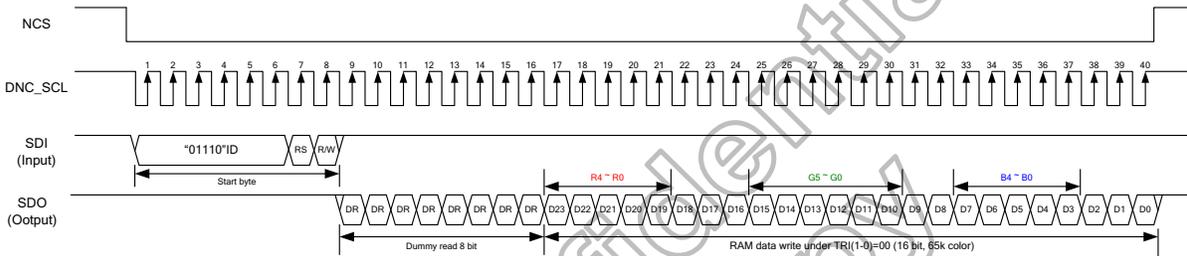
NCS

DNC_SCL

1 2 3 4 5 6 7 8 9 10 11 12 13 14 15 16 17 18 19 20 21 22 23 24 25 26 27 28 29 30 31 32 33 34 35 36 37 38 39 40

SDI
(Input)

"01110"ID RS R/W

Start byte

R4 ~ R0 G5 ~ G0 B4 ~ B0

SDO
(Ootput)

DR DR DR DR DR DR DR DR D23 D22 D21 D20 D19 D18 D17 D16 D15 D14 D13 D12 D11 D10 D9 D8 D7 D6 D5 D4 D3 D2 D1 D0

Dummy read 8 bit

RAM data write under TRI(1-0)=00 (16 bit, 65k color)

Confidential